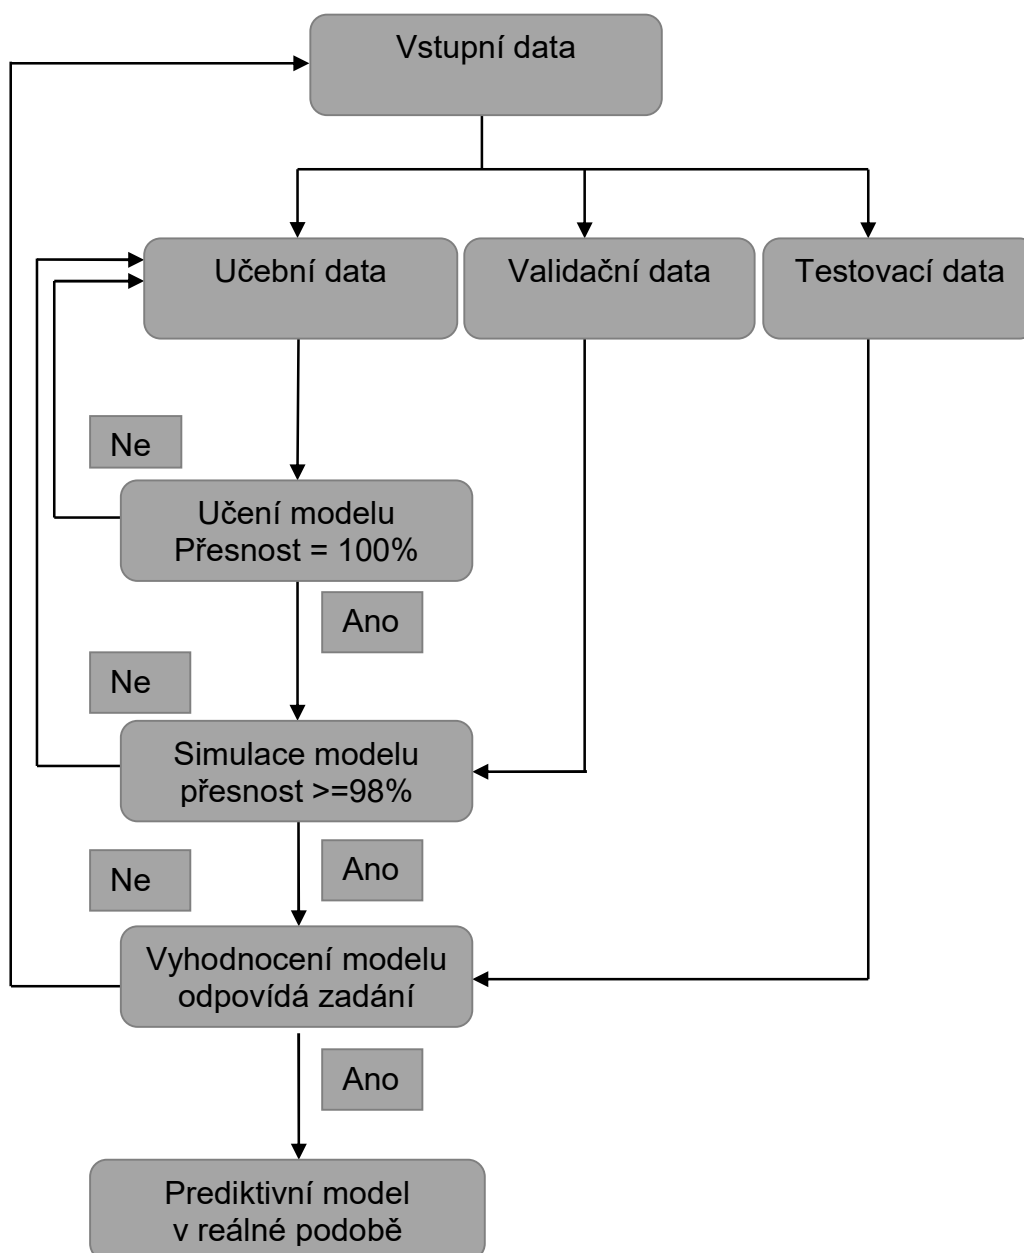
Vstupní data

Učební data

Validační data

Testovací data

Ne

Učení modelu
Přesnost = 100%

Ano

Ne

Simulace modelu
přesnost >=98%

Ne

Ano

Vyhodnocení modelu
odpovídá zadání

Ano

Prediktivní model
v reálné podobě